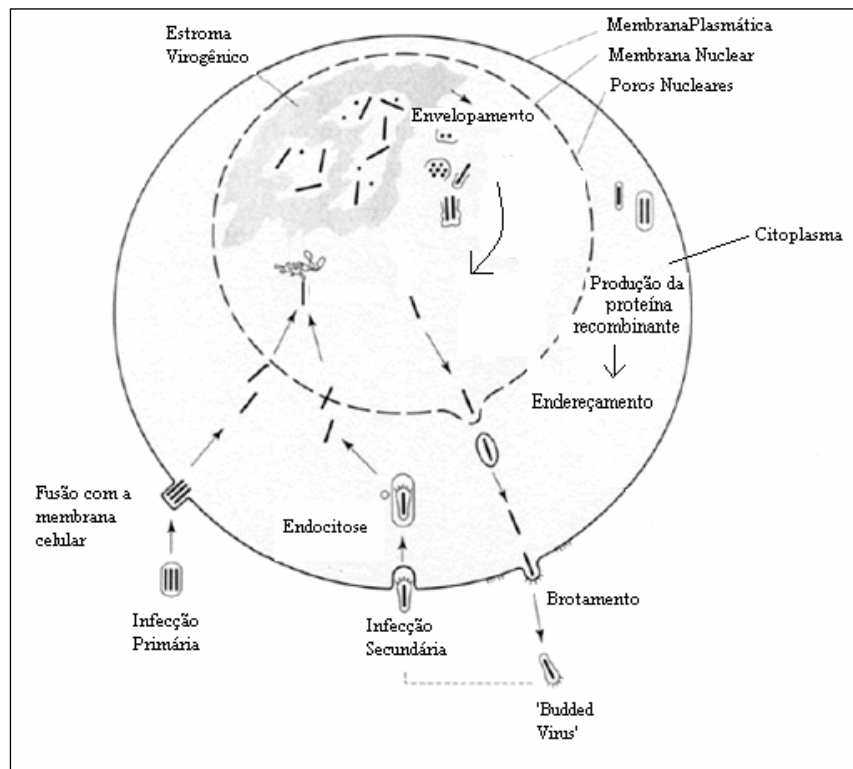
Estroma Virogênico

MembranaPlasmática

Membrana Nuclear

Poros Nucleares

Envelopamento

Citoplasma

Produção da proteína recombinante

Endereçamento

Fusão com a membrana celular

Endocitose

Infecção Primária

Infecção Secundária

Brotamento

'Budded Virus'